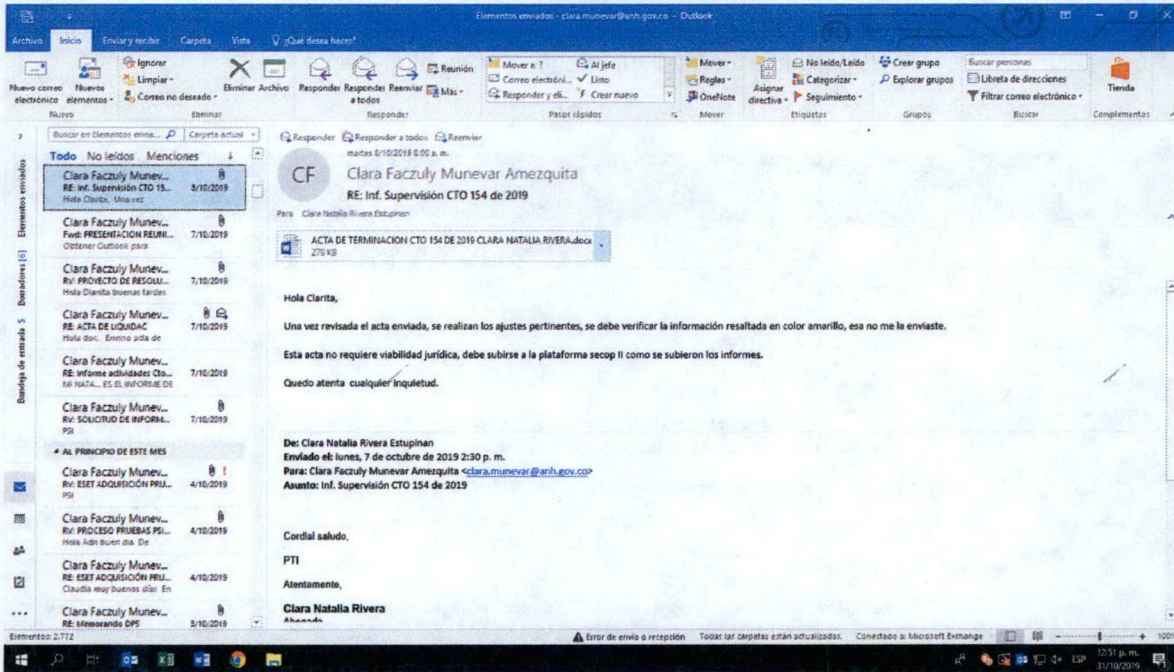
Elementos enviados - clara.munevar@anh.gov.co - Outlook

Archivo Inicio Enviar y recibir Carpeta Vista ¿Qué desea hacer?

Nuevo correo electrónico Nuevos elementos Ignorar Limpiar Correo no deseado Eliminar Archivo Responder Responder a todos Reenviar Reunión Más Mover a: ? Correo electróni... Responder y eli... Al jefe Listo Crear nuevo Mover Reglas OneNote Asignar directiva No leído/Leído Categorizar Seguimiento Crear grupo Explorar grupos Buscar personas Libreta de direcciones Filtrar correo electrónico Tienda

Nuevo Eliminar Responder Pasos rápidos Mover Etiquetas Grupos Buscar Complementos

Buscar en Elementos envia... Carpeta actual

Todo No leídos Menciones

Elementos enviados Borradores [6] Bandeja de entrada 5

Clara Faczuly Munev... RE: Inf. Supervisión CTO 15... 8/10/2019 Hola Clarita, Una vez

Clara Faczuly Munev... Fwd: PRESENTACION REUNI... 7/10/2019 Obtener Outlook para

Clara Faczuly Munev... RV: PROYECTO DE RESOLU... 7/10/2019 Hola Clarita buenas tardes

Clara Faczuly Munev... RE: ACTA DE LIQUIDAC 7/10/2019 Hola doc. Envino acta de

Clara Faczuly Munev... RE: Informe actividades Cto... 7/10/2019 MI NATA... ES EL INFORME DE

Clara Faczuly Munev... RV: SOLICITUD DE INFORM... 7/10/2019 PSI

AL PRINCIPIO DE ESTE MES

Clara Faczuly Munev... RV: ESET ADQUISICIÓN PRU... 4/10/2019 PSI

Clara Faczuly Munev... RV: PROCESO PRUEBAS PSI... 4/10/2019 Hola Adri buen día De

Clara Faczuly Munev... RE: ESET ADQUISICIÓN PRU... 4/10/2019 Claudia muy buenos días En

Clara Faczuly Munev... RE: Memorando DPS 3/10/2019

Responder Responder a todos Reenviar

martes 8/10/2019 8:00 a. m.
CF Clara Faczuly Munevar Amezquita
RE: Inf. Supervisión CTO 154 de 2019
Para Clara Natalia Rivera Estupinan

ACTA DE TERMINACION CTO 154 DE 2019 CLARA NATALIA RIVERA.docx
278 KB

Hola Clarita,

Una vez revisada el acta enviada, se realizan los ajustes pertinentes, se debe verificar la información resaltada en color amarillo, esa no me la enviaste.

Esta acta no requiere viabilidad jurídica, debe subirse a la plataforma secop II como se subieron los informes.

Quedo atenta cualquier inquietud.

De: Clara Natalia Rivera Estupinan
Enviado el: lunes, 7 de octubre de 2019 2:30 p. m.
Para: Clara Faczuly Munevar Amezquita <clara.munevar@anh.gov.co>
Asunto: Inf. Supervisión CTO 154 de 2019

Cordial saludo,

PTI

Atentamente,

Clara Natalia Rivera
Abogada

Elementos: 2.772 Error de envío o recepción Todas las carpetas están actualizadas. Conectado a: Microsoft Exchange 100%

ESP 12:51 p. m. 31/10/2019